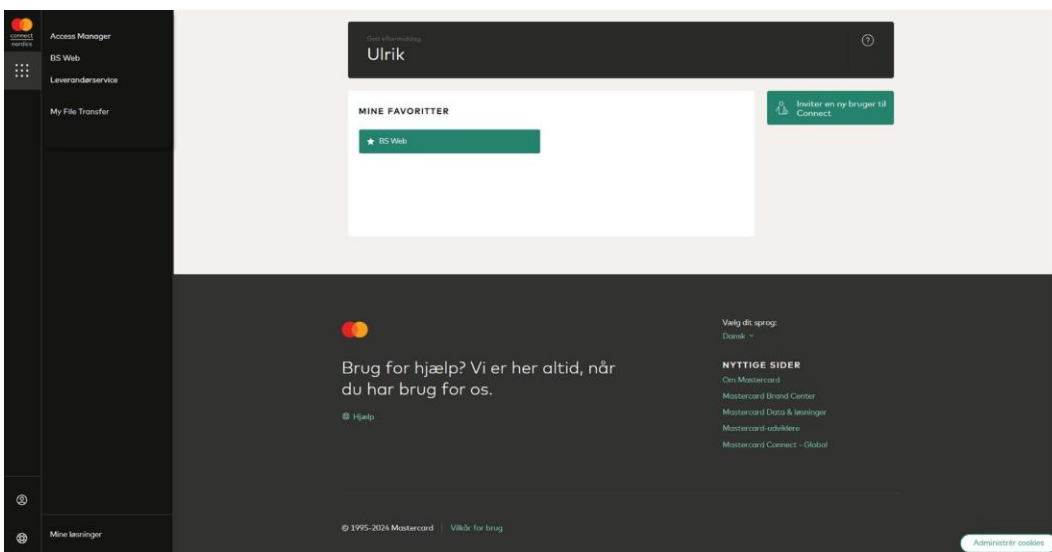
connect nordics

Access Manager
BS Web
Leverandørservice

My File Transfer

Mine løsninger

God eftermiddag
Ulrik

MINE FAVORITTER

BS Web

Inviter en ny bruger til Connect

Brug for hjælp? Vi er her altid, når du har brug for os.

Hjælp

Vælg dit sprog:
Dansk

NYTTIGE SIDER
Om Mastercard
Mastercard Brand Center
Mastercard Data & løsninger
Mastercard-udviklere
Mastercard Connect - Global

© 1995-2024 Mastercard | Vilkår for brug

Administrér cookies